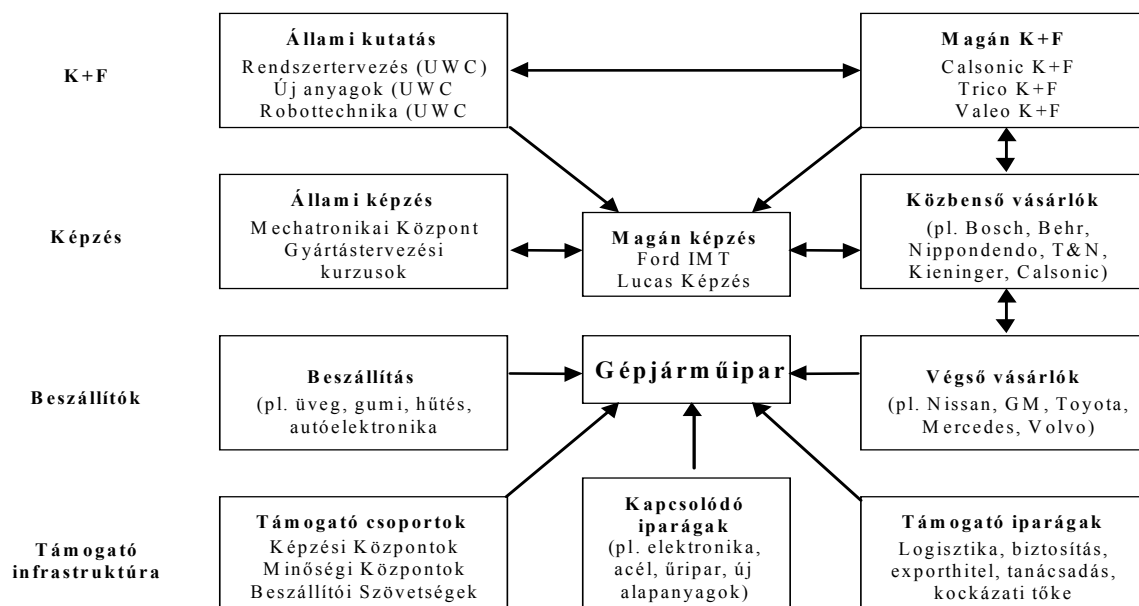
K+F

Állami kutatás
Rendszertervezés (UWC)
Új anyagok (UWC
Robottechnika (UWC

Magán K+F
Calsonic K+F
Trico K+F
Valeo K+F

Képzés

Állami képzés
Mechatronikai Központ
Gyártástervezési kurzusok

Magán képzés
Ford IMT
Lucas Képzés

Közbenső vásárlók
(pl. Bosch, Behr, Nippondendo, T&N, Kieninger, Calsonic)

Beszállítók

Beszállítás
(pl. üveg, gumi, hűtés, autóelektronika

Gépjárműipar

Végső vásárlók
(pl. Nissan, GM, Toyota, Mercedes, Volvo)

Támogató infrastruktúra

Támogató csoportok
Képzési Központok
Minőségi Központok
Beszállítói Szövetségek

Kapcsolódó iparágak
(pl. elektronika, acél, űripar, új alapanyagok)

Támogató iparágak
Logisztika, biztosítás, exporthitel, tanácsadás, kockázati tőke